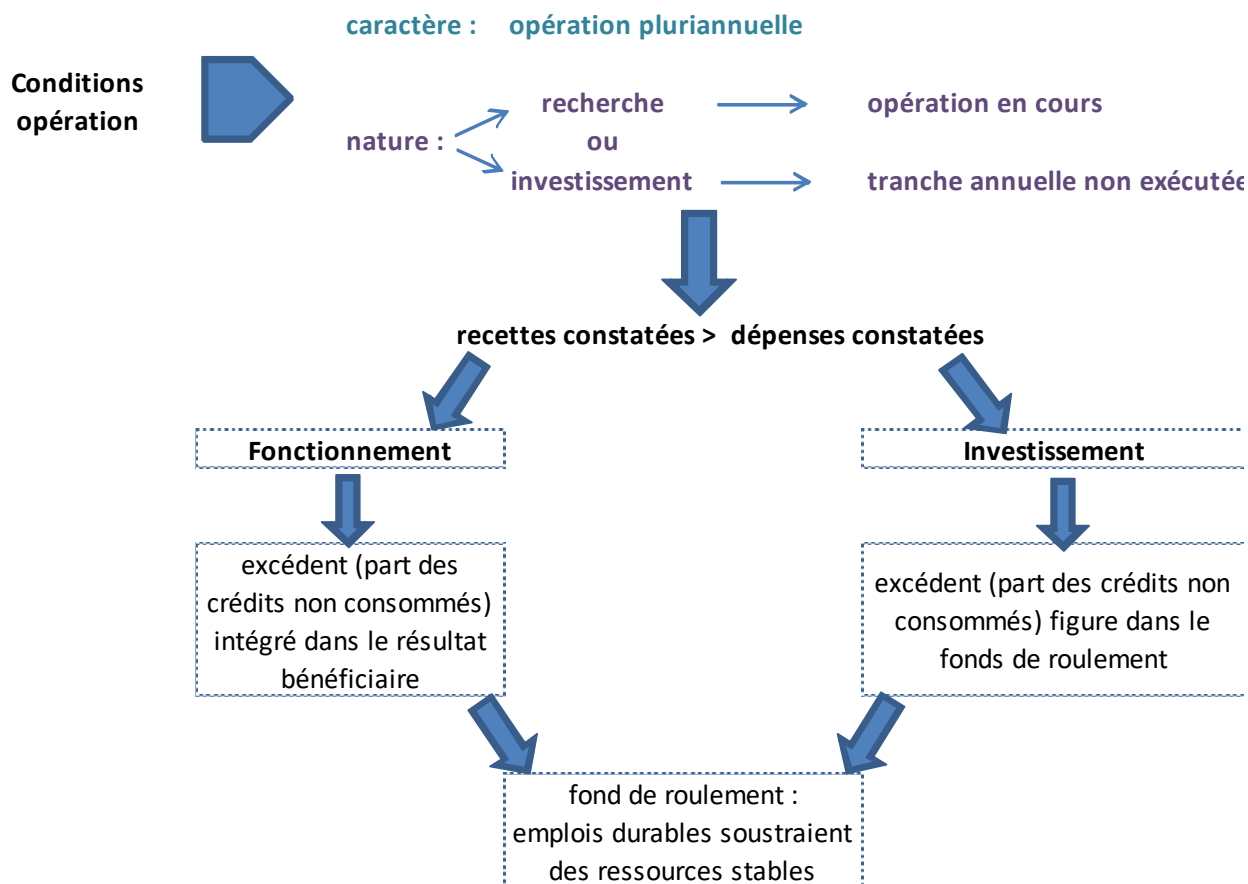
caractère : opération pluriannuelle

Conditions opération

nature :

recherche → opération en cours

ou

investissement → tranche annuelle non exécuté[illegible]

recettes constatées > dépenses constatées

Fonctionnement

Investissement

excédent (part des crédits non consommés) intégré dans le résultat bénéficiaire

excédent (part des crédits non consommés) figure dans le fonds de roulement

fond de roulement : emplois durables soustraient des ressources stables